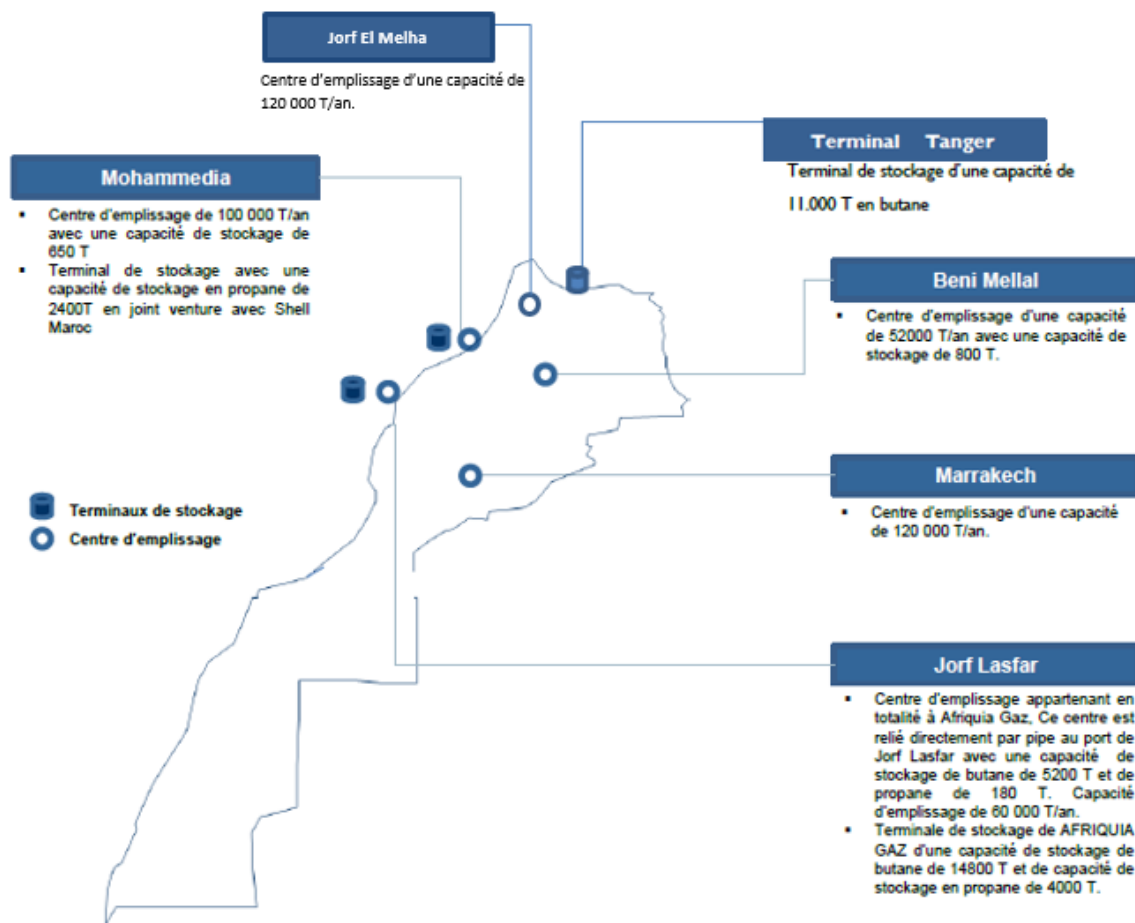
Jorf El Melha

Centre d'emplissage d'une capacité de 120 000 T/an.

Terminal Tanger

Terminal de stockage d'une capacité de 11.000 T en butane

Mohammedia

- Centre d'emplissage de 100 000 T/an avec une capacité de stockage de 650 T
- Terminal de stockage avec une capacité de stockage en propane de 2400T en joint venture avec Shell Maroc

Beni Mellal

- Centre d'emplissage d'une capacité de 52000 T/an avec une capacité de stockage de 800 T.

Marrakech

- Centre d'emplissage d'une capacité de 120 000 T/an.

Terminaux de stockage

Centre d'emplissage

Jorf Lasfar

- Centre d'emplissage appartenant en totalité à Afriquia Gaz, Ce centre est relié directement par pipe au port de Jorf Lasfar avec une capacité de stockage de butane de 5200 T et de propane de 180 T. Capacité d'emplissage de 60 000 T/an.
- Terminale de stockage de AFRIQUIA GAZ d'une capacité de stockage de butane de 14800 T et de capacité de stockage en propane de 4000 T.